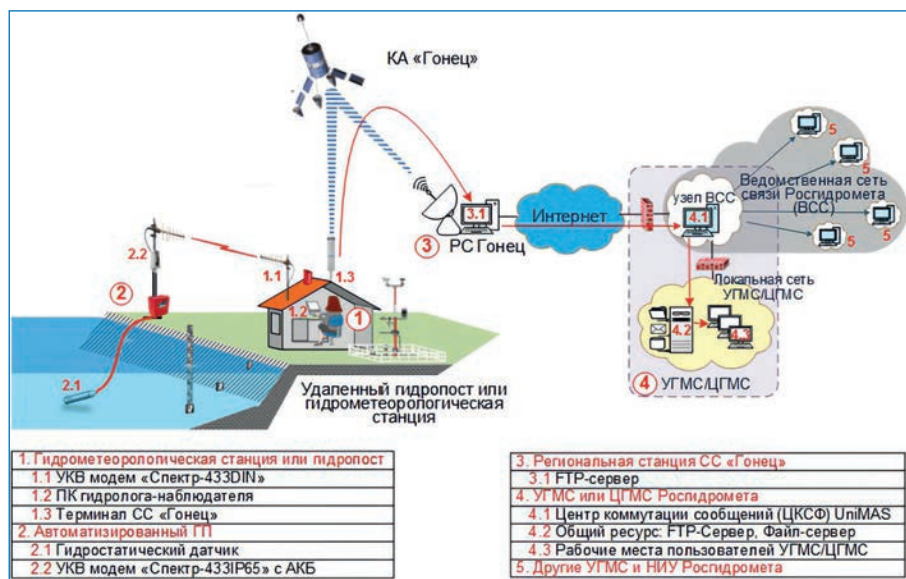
КА «Гонец»

5

5

Ведомственная сеть связи Росгидромета (ВСС)

5

5

узел ВСС

4.1

3.1

Интернет

3 РС Гонец

2.2

1.1

1.3

2

1.2

1

Локальная сеть УГМС/ЦГМС

4.2

4.3

2.1

Удаленный гидропост или гидрометеорологическая станция

4 УГМС/ЦГМС

| 1. Гидрометеорологическая станция или гидропост |
|---|
| 1.1 УКВ модем «Спектр-433DIN» |
| 1.2 ПК гидролога-наблюдателя |
| 1.3 Терминал СС «Гонец» |
| 2. Автоматизированный ГП |
| 2.1 Гидростатический датчик |
| 2.2 УКВ модем «Спектр-433IP65» с АКБ |

| 3. Региональная станция СС «Гонец» |
|---|
| 3.1 FTP-сервер |
| 4. УГМС или ЦГМС Росгидромета |
| 4.1 Центр коммутации сообщений (ЦКСФ) UniMAS |
| 4.2 Общий ресурс: FTP-Сервер, Файл-сервер |
| 4.3 Рабочие места пользователей УГМС/ЦГМС |
| 5. Другие УГМС и НИУ Росгидромета |